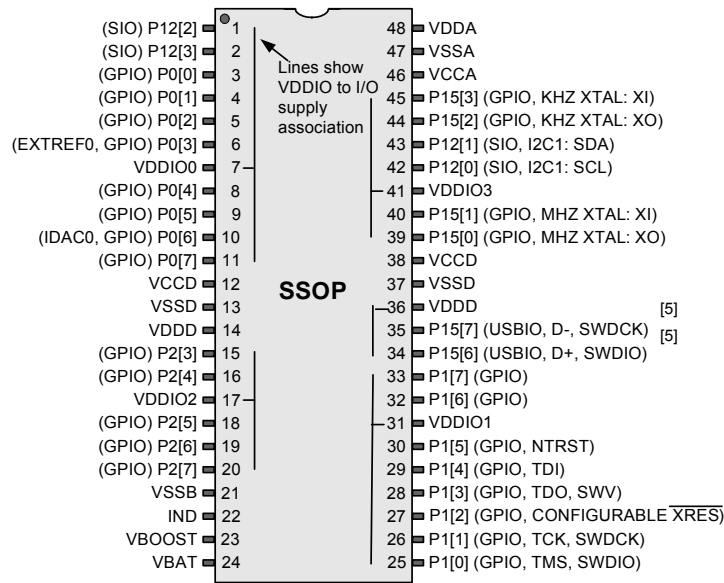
(SIO) P12[2] 1
(SIO) P12[3] 2
(GPIO) P0[0] 3
(GPIO) P0[1] 4
(GPIO) P0[2] 5
(EXTREF0, GPIO) P0[3] 6
VDDIO0 7
(GPIO) P0[4] 8
(GPIO) P0[5] 9
(IDAC0, GPIO) P0[6] 10
(GPIO) P0[7] 11
VCCD 12
VSSD 13
VDDD 14
(GPIO) P2[3] 15
(GPIO) P2[4] 16
VDDIO2 17
(GPIO) P2[5] 18
(GPIO) P2[6] 19
(GPIO) P2[7] 20
VSSB 21
IND 22
VBOOST 23
VBAT 24

Lines show VDDIO to I/O supply association

SSOP

48 VDDA
47 VSSA
46 VCCA
45 P15[3] (GPIO, KHZ XTAL: XI)
44 P15[2] (GPIO, KHZ XTAL: XO)
43 P12[1] (SIO, I2C1: SDA)
42 P12[0] (SIO, I2C1: SCL)
41 VDDIO3
40 P15[1] (GPIO, MHZ XTAL: XI)
39 P15[0] (GPIO, MHZ XTAL: XO)
38 VCCD
37 VSSD
36 VDDD
35 P15[7] (USBIO, D-, SWDCK) [5]
34 P15[6] (USBIO, D+, SWDIO) [5]
33 P1[7] (GPIO)
32 P1[6] (GPIO)
31 VDDIO1
30 P1[5] (GPIO, NTRST)
29 P1[4] (GPIO, TDI)
28 P1[3] (GPIO, TDO, SWV)
27 P1[2] (GPIO, CONFIGURABLE $\overline{XRES}$)
26 P1[1] (GPIO, TCK, SWDCK)
25 P1[0] (GPIO, TMS, SWDIO)